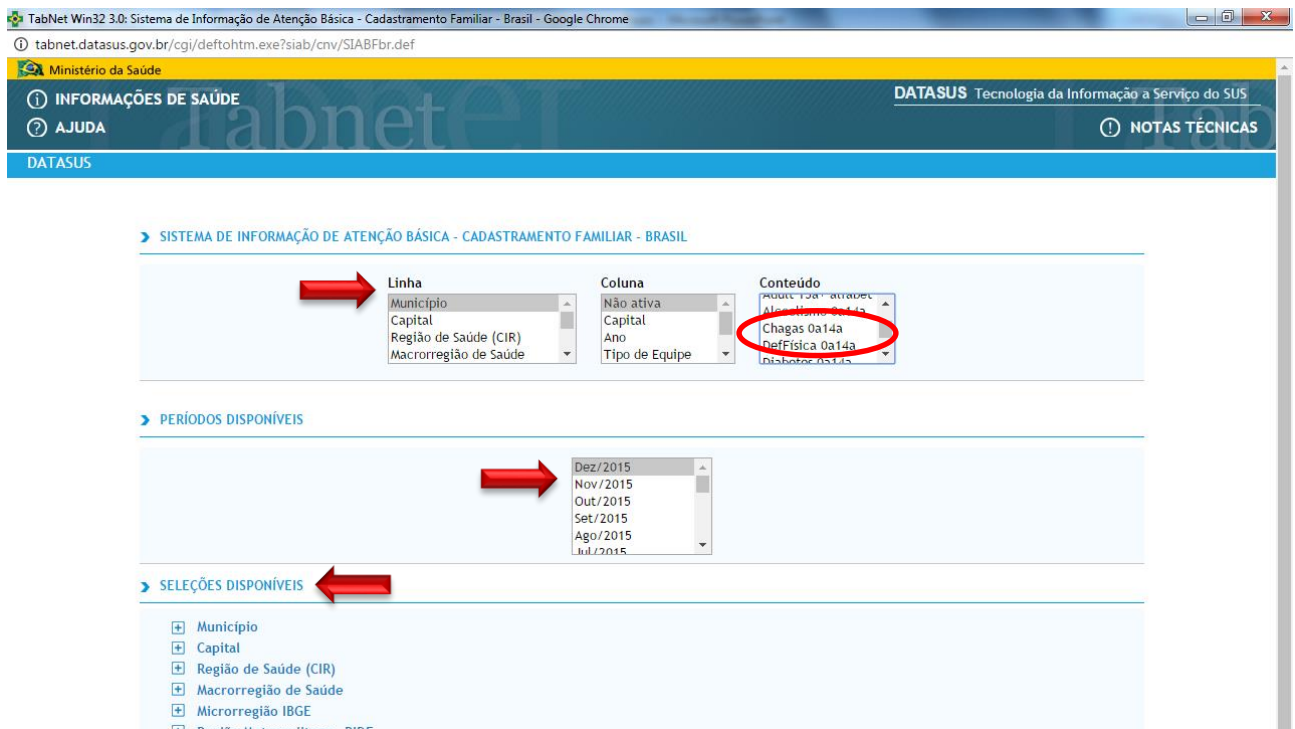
TabNet Win32 3.0: Sistema de Informação de Atenção Básica - Cadastramento Familiar - Brasil - Google Chrome

tabnet.datasus.gov.br/cgi/deftohtm.exe?siab/cnv/SIABFbr.def

Ministério da Saúde

INFORMAÇÕES DE SAÚDE

AJUDA

DATASUS Tecnologia da Informação a Serviço do SUS

NOTAS TÉCNICAS

DATASUS

SISTEMA DE INFORMAÇÃO DE ATENÇÃO BÁSICA - CADASTRAMENTO FAMILIAR - BRASIL

| Linha | Coluna | Conteúdo |
|---|---|---|
| Município | Não ativa | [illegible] |
| Capital | Capital | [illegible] |
| Região de Saúde (CIR) | Ano | Chagas 0a14a |
| Macrorregião de Saúde | Tipo de Equipe | DefFísica 0a14a |
| | | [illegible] |

PERÍODOS DISPONÍVEIS

Dez/2015
Nov/2015
Out/2015
Set/2015
Ago/2015
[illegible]

SELEÇÕES DISPONÍVEIS

Município
Capital
Região de Saúde (CIR)
Macrorregião de Saúde
Microrregião IBGE
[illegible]